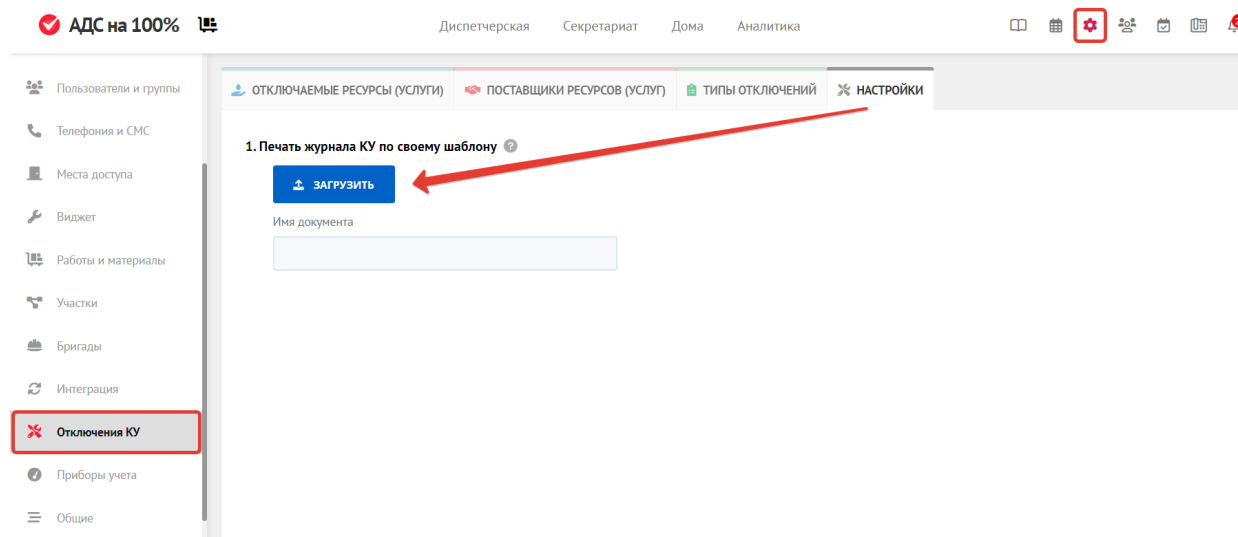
АДС на 100%

Диспетчерская Секретариат Дома Аналитика

Пользователи и группы
Телефония и СМС
Места доступа
Виджет
Работы и материалы
Участки
Бригады
Интеграция
Отключения КУ
Приборы учета
Общие

ОТКЛЮЧАЕМЫЕ РЕСУРСЫ (УСЛУГИ) ПОСТАВЩИКИ РЕСУРСОВ (УСЛУГ) ТИПЫ ОТКЛЮЧЕНИЙ НАСТРОЙКИ

1. Печать журнала КУ по своему шаблону

ЗАГРУЗИТЬ

Имя документа